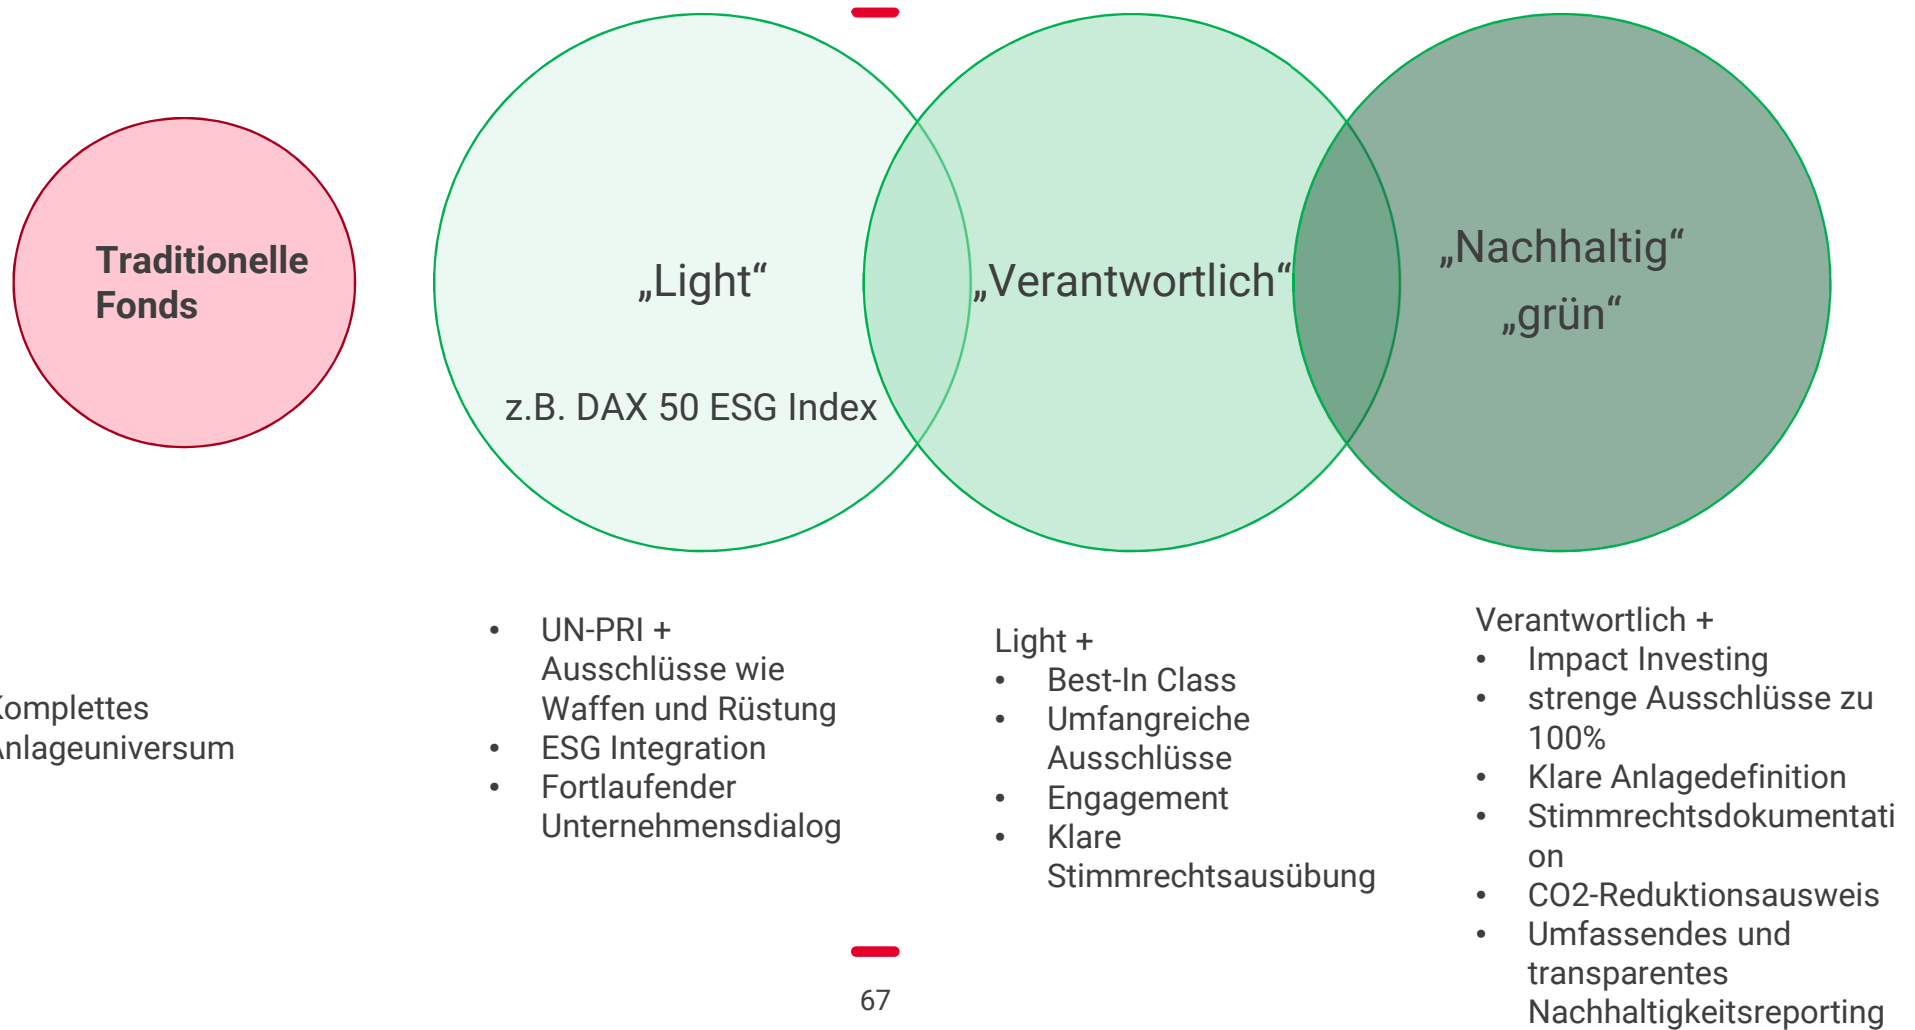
Traditionelle Fonds

„Light“

z.B. DAX 50 ESG Index

„Verantwortlich“

„Nachhaltig“
„grün“

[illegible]omplettes
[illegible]nlageuniversum

- UN-PRI + Ausschlüsse wie Waffen und Rüstung
- ESG Integration
- Fortlaufender Unternehmensdialog

Light +
- Best-In Class
- Umfangreiche Ausschlüsse
- Engagement
- Klare Stimmrechtsausübung

Verantwortlich +
- Impact Investing
- strenge Ausschlüsse zu 100%
- Klare Anlagedefinition
- Stimmrechtsdokumentati on
- CO2-Reduktionsausweis
- Umfassendes und transparentes Nachhaltigkeitsreporting

67